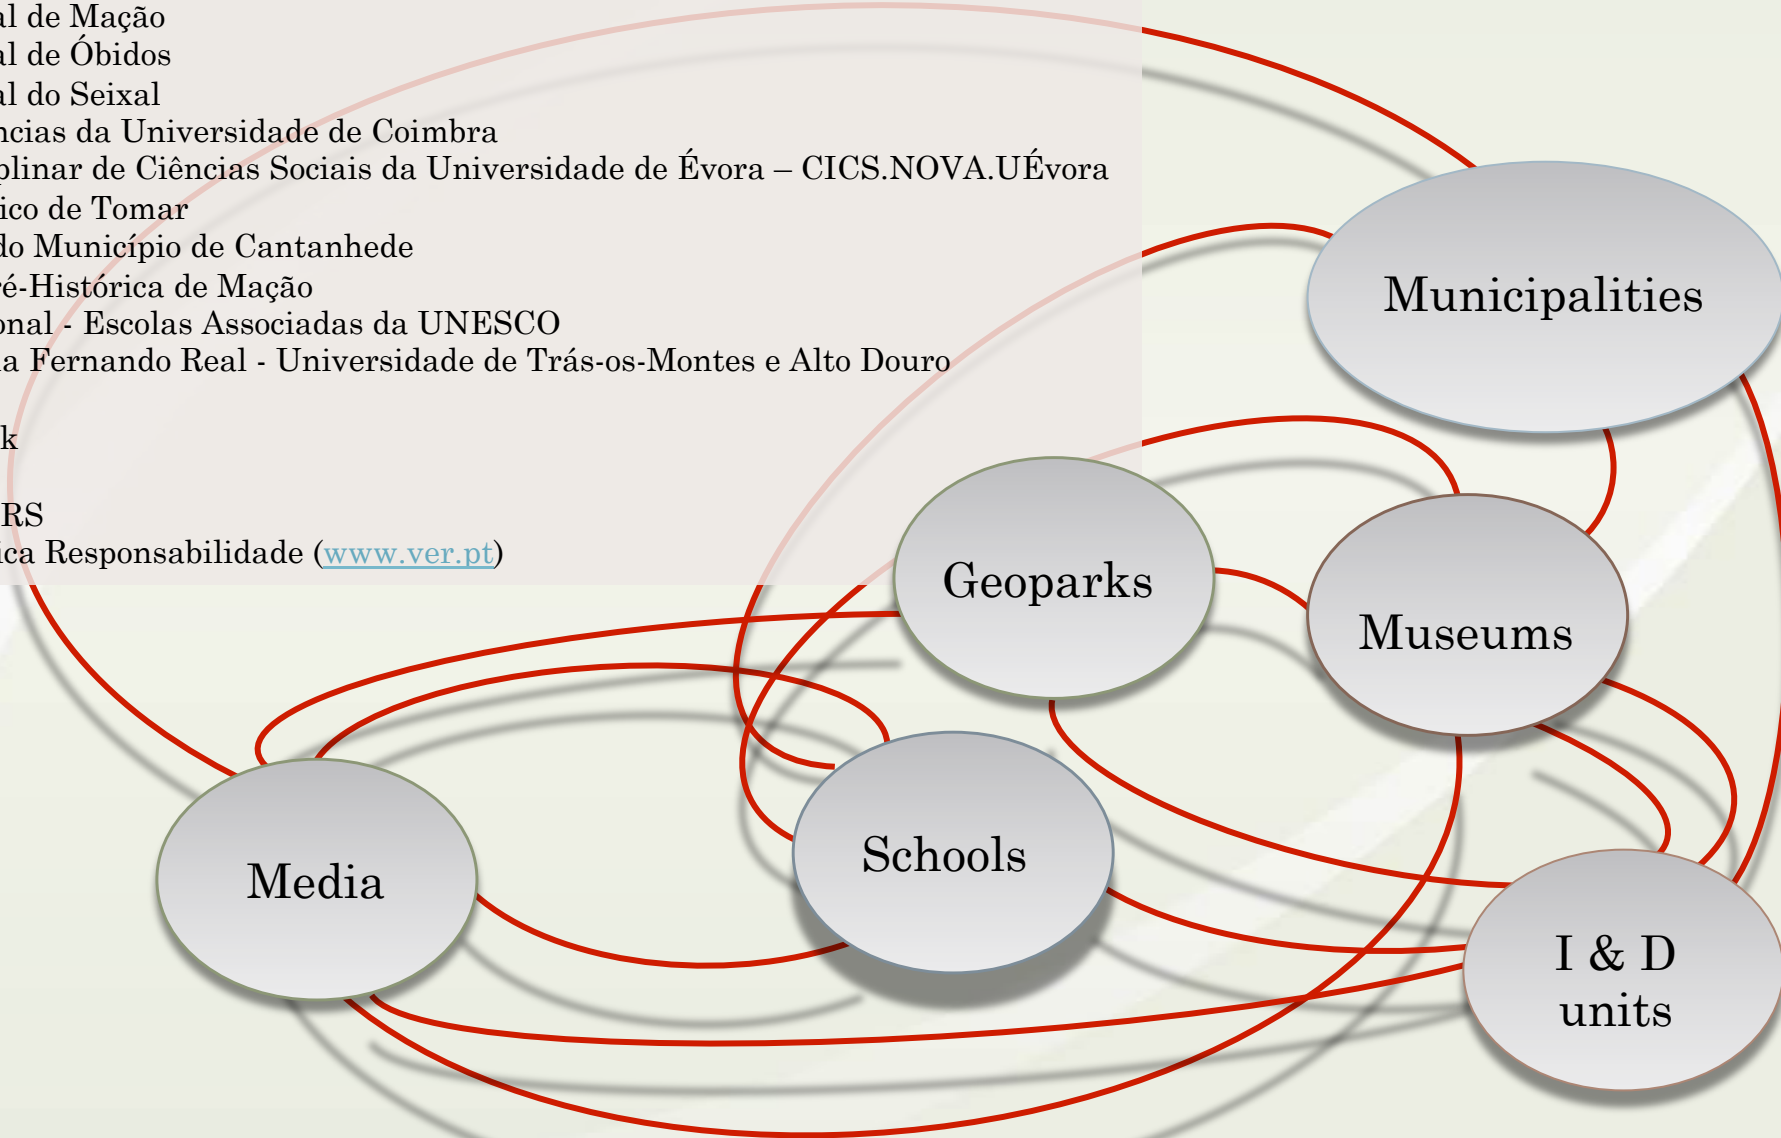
al de Mação
al de Óbidos
al do Seixal
ncias da Universidade de Coimbra
plinar de Ciências Sociais da Universidade de Évora – CICS.NOVA.UÉvora
ico de Tomar
do Município de Cantanhede
ré-Histórica de Mação
onal - Escolas Associadas da UNESCO
a Fernando Real - Universidade de Trás-os-Montes e Alto Douro

k

RS
ica Responsabilidade (www.ver.pt)

Municipalities

Geoparks

Museums

Media

Schools

I & D units